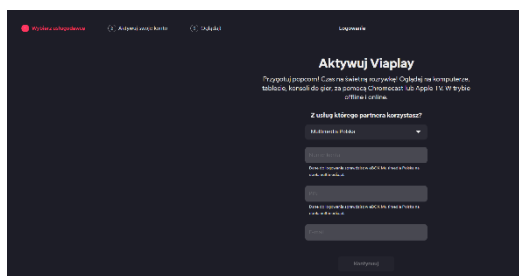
Wybierz subskrypcję
2 Aktywuj swoje konto
3 Oglądaj
Logowanie

Aktywuj Viaplay

Przygotuj popcorn! Czas na świetną rozrywkę! Oglądaj na komputerze, tablecie, konsoli do gier, za pomocą Chromecast lub Apple TV. W trybie offline i online.

Z usług którego partnera korzystasz?

Multimedia Polska

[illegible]

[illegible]

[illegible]

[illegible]

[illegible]

Kontynuuj